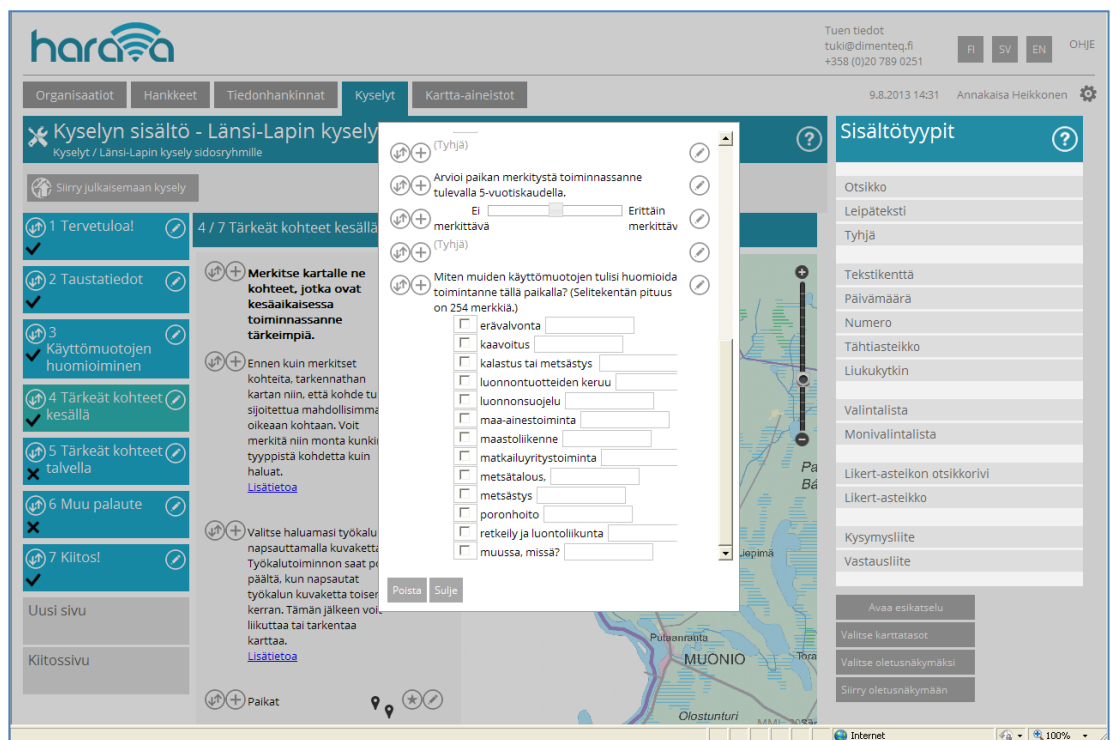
harava

Tuen tiedot
tuki@dimenteq.fi
+358 (0)20 789 0251

FI SV EN OHJE

Organisaatiot Hankkeet Tiedonhankinnat Kyselyt Kartta-aineistot

9.8.2013 14:31 Annakaisa Heikkonen

Kyselyn sisältö - Länsi-Lapin kysely
Kyselyt / Länsi-Lapin kysely sidosryhmille

Siirry julkaisemaan kysely

1 Tervetuloa!
2 Taustatiedot
3 Käyttömuotojen huomioiminen
4 Tärkeät kohteet kesällä
5 Tärkeät kohteet talvella
6 Muu palaute
7 Kiitos!
Uusi sivu
Kiitossivu

4 / 7 Tärkeät kohteet kesällä

Merkitse kartalle ne kohteet, jotka ovat kesäaikaisessa toiminnassanne tärkeimpiä.

Ennen kuin merkitset kohteita, tarkennathan kartan niin, että kohde tu sijoitettua mahdollisimma oikeaan kohtaan. Voit merkitä niin monta kunkin tyyppistä kohdetta kuin haluat.
Lisätietoa

Valitse haluamasi työkalu napsauttamalla kuvaketta Työkalutoiminnon saat po päältä, kun napsautat työkalun kuvaketta toiser kerran. Tämän jälkeen voi liikuttaa tai tarkentaa karttaa.
Lisätietoa

Paikat

(Tyhjä)

Arvioi paikan merkitystä toiminnassanne tulevalla 5-vuotiskaudella.

Ei merkittävä
Erittäin merkittäv

(Tyhjä)

Miten muiden käyttömuotojen tulisi huomioida toimintanne tällä paikalla? (Selitekentän pituus on 254 merkkiä.)

erävalvonta
kaavoitus
kalastus tai metsästys
luonnontuotteiden keruu
luonnonsuojelu
maa-ainestoiminta
maastoliikenne
matkailuyritystoiminta
metsätalous,
metsästys
poronhoito
retkeily ja luontoliikunta
muussa, missä?

Poista Sulje

Pulkanranta
MUONIO
Olostunturi
Pa
Bå
Jepimä
Tora
MML

Sisältötyypit

Otsikko
Leipäteksti
Tyhjä
Tekstikenttä
Päivämäärä
Numero
Tähtiasteikko
Liukukytkin
Valintalista
Monivalintalista
Likert-asteikon otsikkorivi
Likert-asteikko
Kysymysliite
Vastausliite

Avaa esikatselu
Valitse karttatasot
Valitse oletusnäkymäksi
Siirry oletusnäkymään

Internet
100%